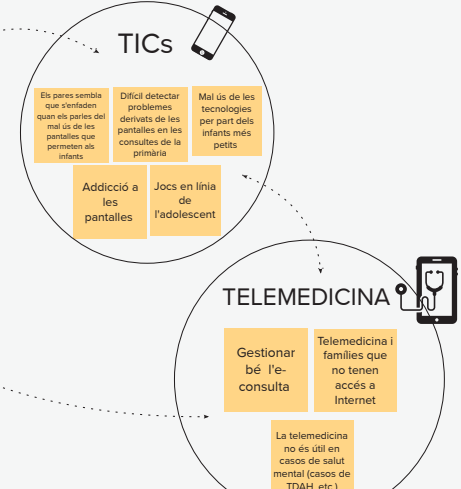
TICs

Els pares sembla que s'enfaden quan els parles del mal ús de les pantalles que permeten als infants

Difícil detectar problemes derivats de les pantalles en les consultes de la primària

Mal ús de les tecnologies per part dels infants més petits

Addicció a les pantalles

Jocs en línia de l'adolescent

TELEMEDICINA

Gestionar bé l'e-consulta

Telemedicina i famílies que no tenen accés a Internet

La telemedicina no és útil en casos de salut mental (casos de TDAH, etc.)